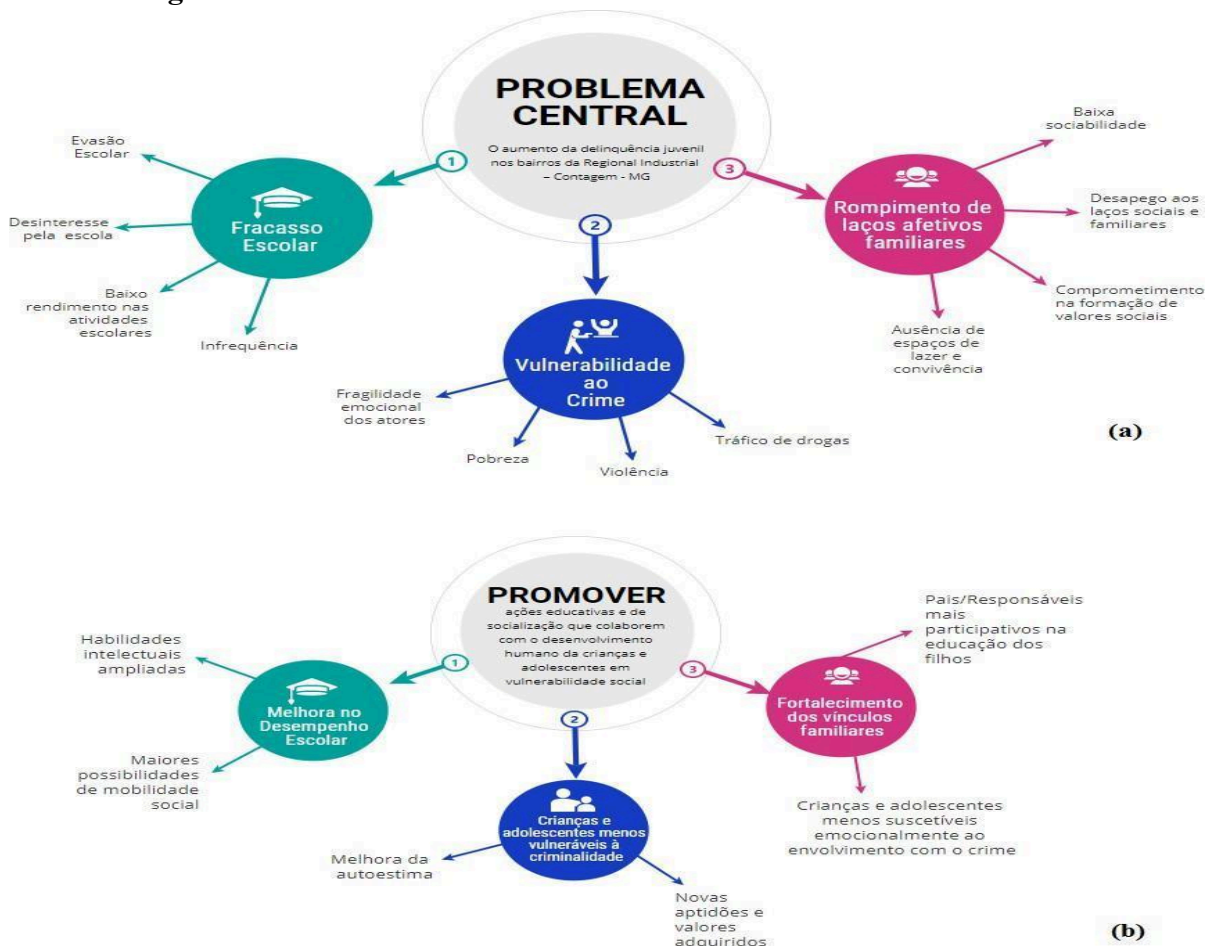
PROBLEMA CENTRAL

O aumento da delinquência juvenil nos bairros da Regional Industrial – Contagem - MG

1

Fracasso Escolar

Evasão Escolar

Desinteresse pela escola

Baixo rendimento nas atividades escolares

Infrequência

2

Vulnerabilidade ao Crime

Fragilidade emocional dos atores

Pobreza

Violência

Tráfico de drogas

3

Rompimento de laços afetivos familiares

Baixa sociabilidade

Desapego aos laços sociais e familiares

Comprometimento na formação de valores sociais

Ausência de espaços de lazer e convivência

(a)

PROMOVER

ações educativas e de socialização que colaborem com o desenvolvimento humano da crianças e adolescentes em vulnerabilidade social

1

Melhora no Desempenho Escolar

Habilidades intelectuais ampliadas

Maiores possibilidades de mobilidade social

2

Crianças e adolescentes menos vulneráveis à criminalidade

Melhora da autoestima

Novas aptidões e valores adquiridos

3

Fortalecimento dos vínculos familiares

Pais/Responsáveis mais participativos na educação dos filhos

Crianças e adolescentes menos suscetíveis emocionalmente ao envolvimento com o crime

(b)